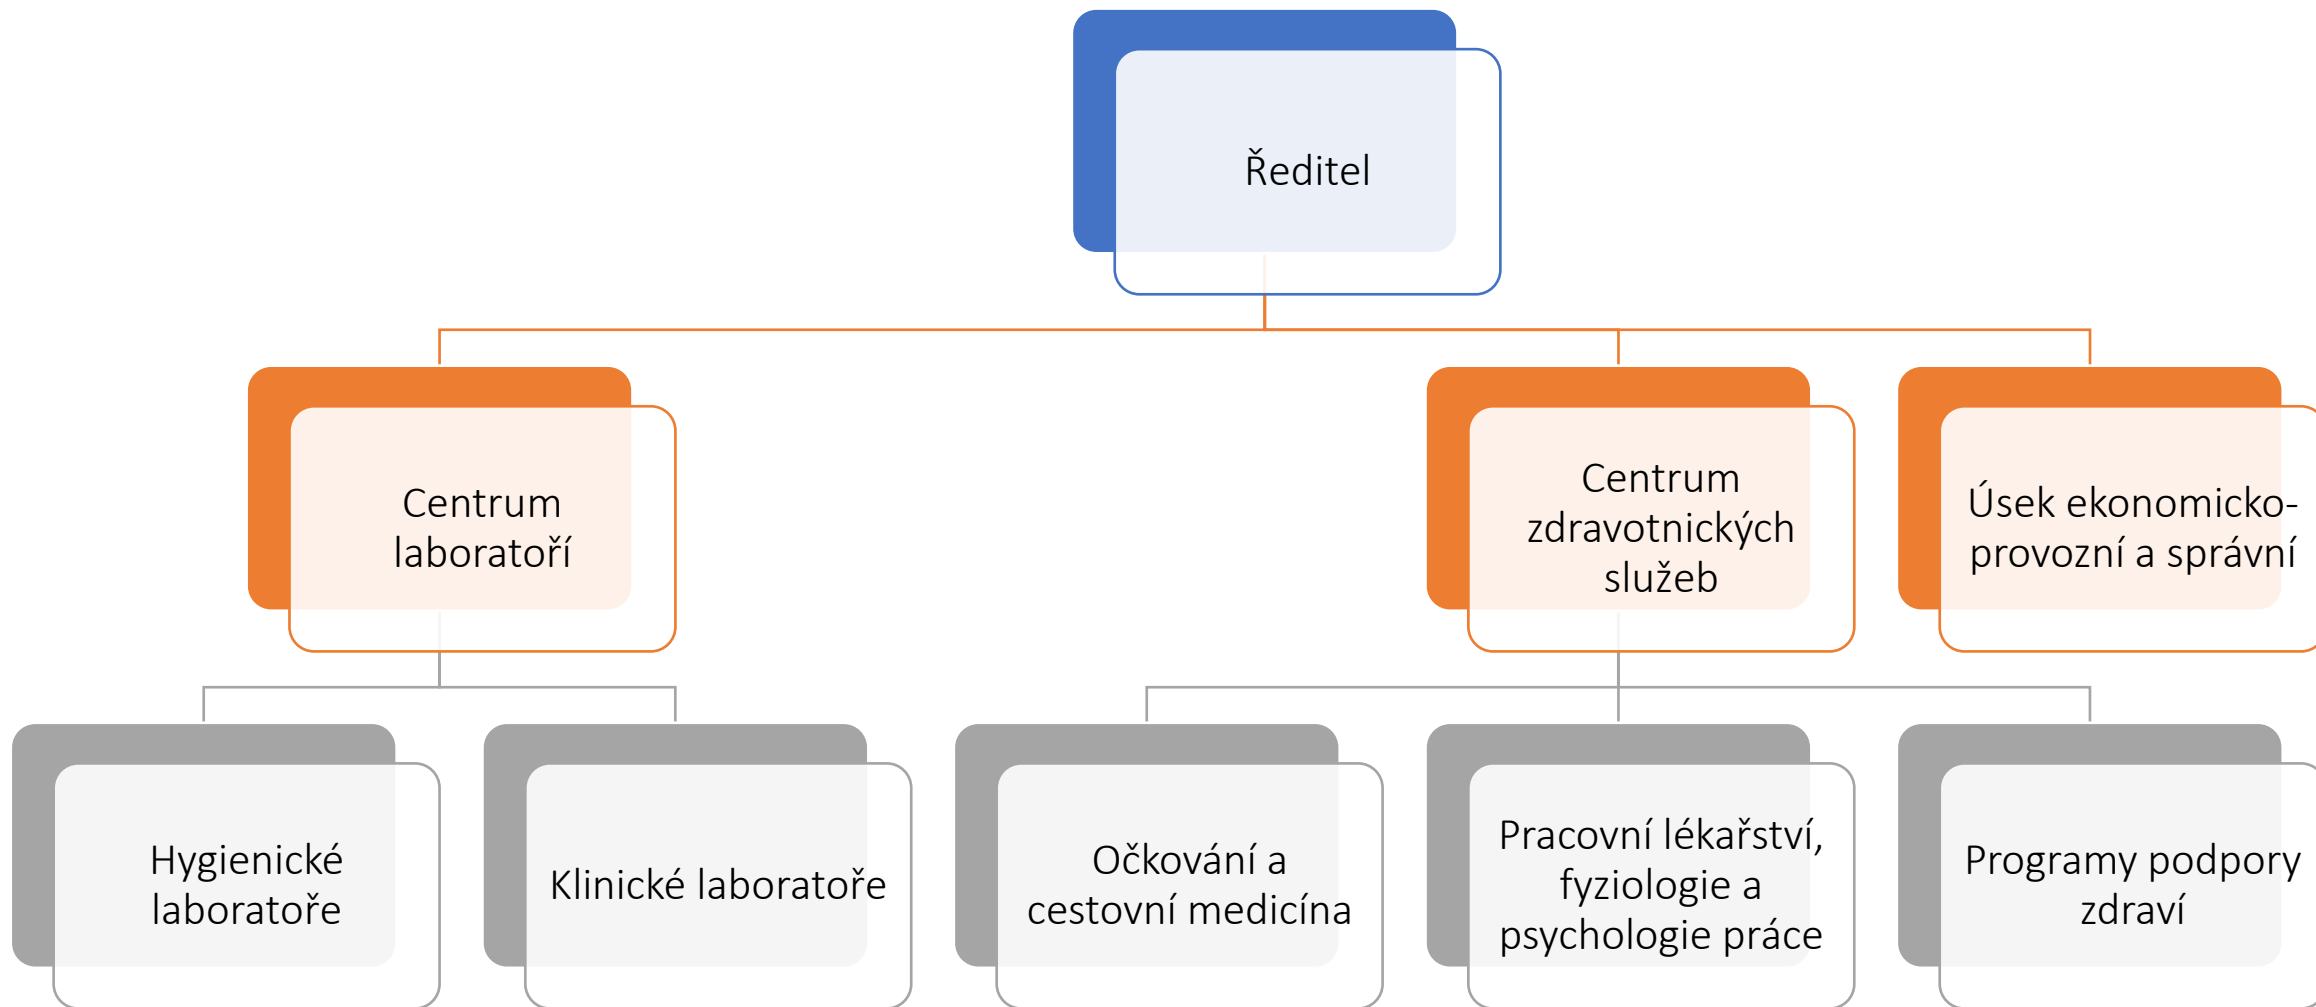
Ředitel

Centrum laboratoří

Centrum zdravotnických služeb

Úsek ekonomicko-provozní a správní

Hygienické laboratoře

Klinické laboratoře

Očkování a cestovní medicína

Pracovní lékařství, fyziologie a psychologie práce

Programy podpory zdraví